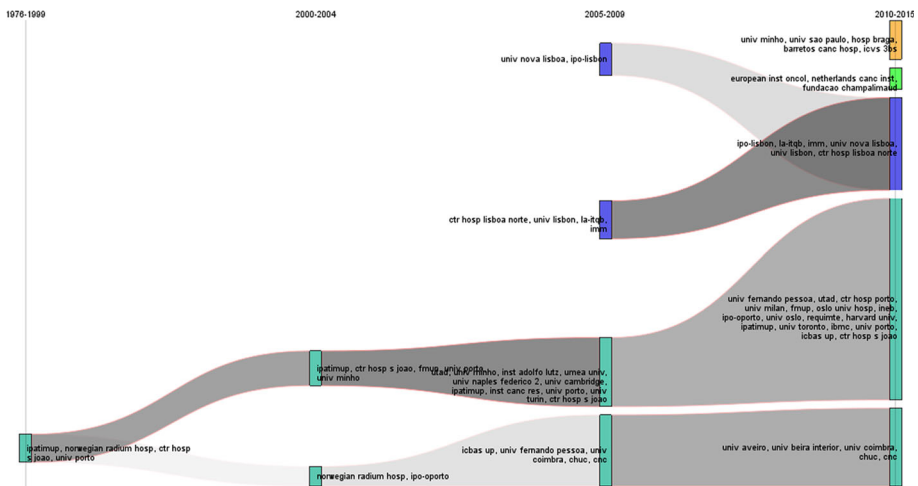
1976-1999

2000-2004

2005-2009

2010-2015

univ minho, univ sao paulo, hosp braga, barretos canc hosp, icvs 3bs

european inst oncol, netherlands canc inst, fundacao champalimaud

univ nova lisboa, ipo-lisbon

ipo-lisbon, la-itqb, imm, univ nova lisboa, univ lisbon, ctr hosp lisboa norte

ctr hosp lisboa norte, univ lisbon, la-itqb, imm

univ fernando pessoa, utad, ctr hosp porto, univ milan, fmup, oslo univ hosp, ineb, ipo-oporto, univ oslo, requimte, harvard univ, ipatimup, univ toronto, ibmc, univ porto, icbas up, ctr hosp s joao

ipatimup, ctr hosp s joao, fmup, univ porto, univ minho

utad, univ minho, inst adolfo lutz, umea univ, univ naples federico 2, univ cambridge, ipatimup, inst canc res, univ porto, univ turin, ctr hosp s joao

ipatimup, norwegian radium hosp, ctr hosp s joao, univ porto

icbas up, univ fernando pessoa, univ coimbra, chuc, cnc

univ aveiro, univ beira interior, univ coimbra, chuc, cnc

norwegian radium hosp, ipo-oporto